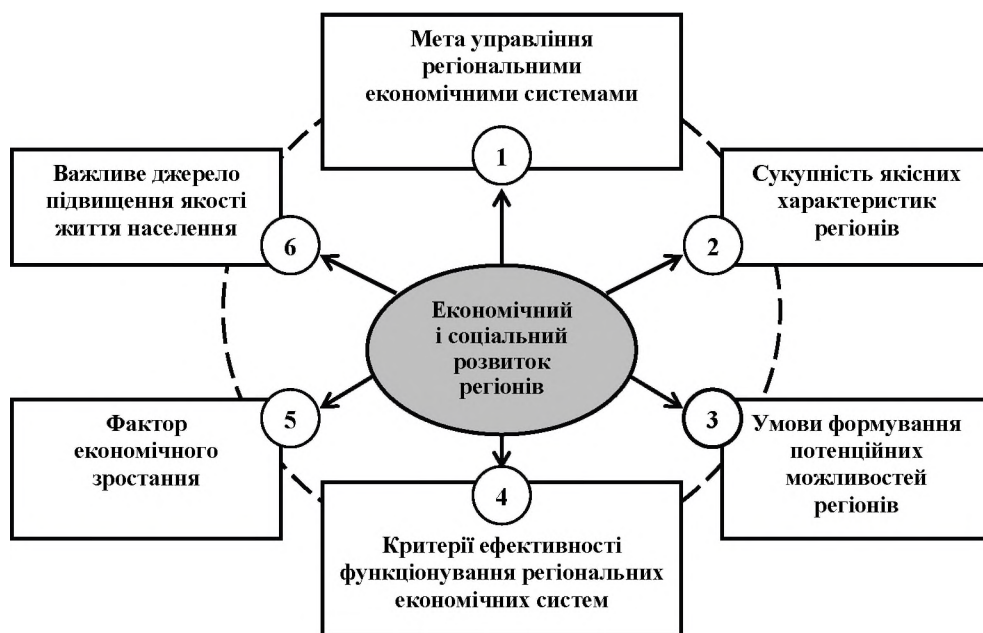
Мета управління регіональними економічними системами

1

Важливе джерело підвищення якості життя населення

6

Сукупність якісних характеристик регіонів

2

Економічний і соціальний розвиток регіонів

Фактор економічного зростання

5

3

Умови формування потенційних можливостей регіонів

4

Критерії ефективності функціонування регіональних економічних систем